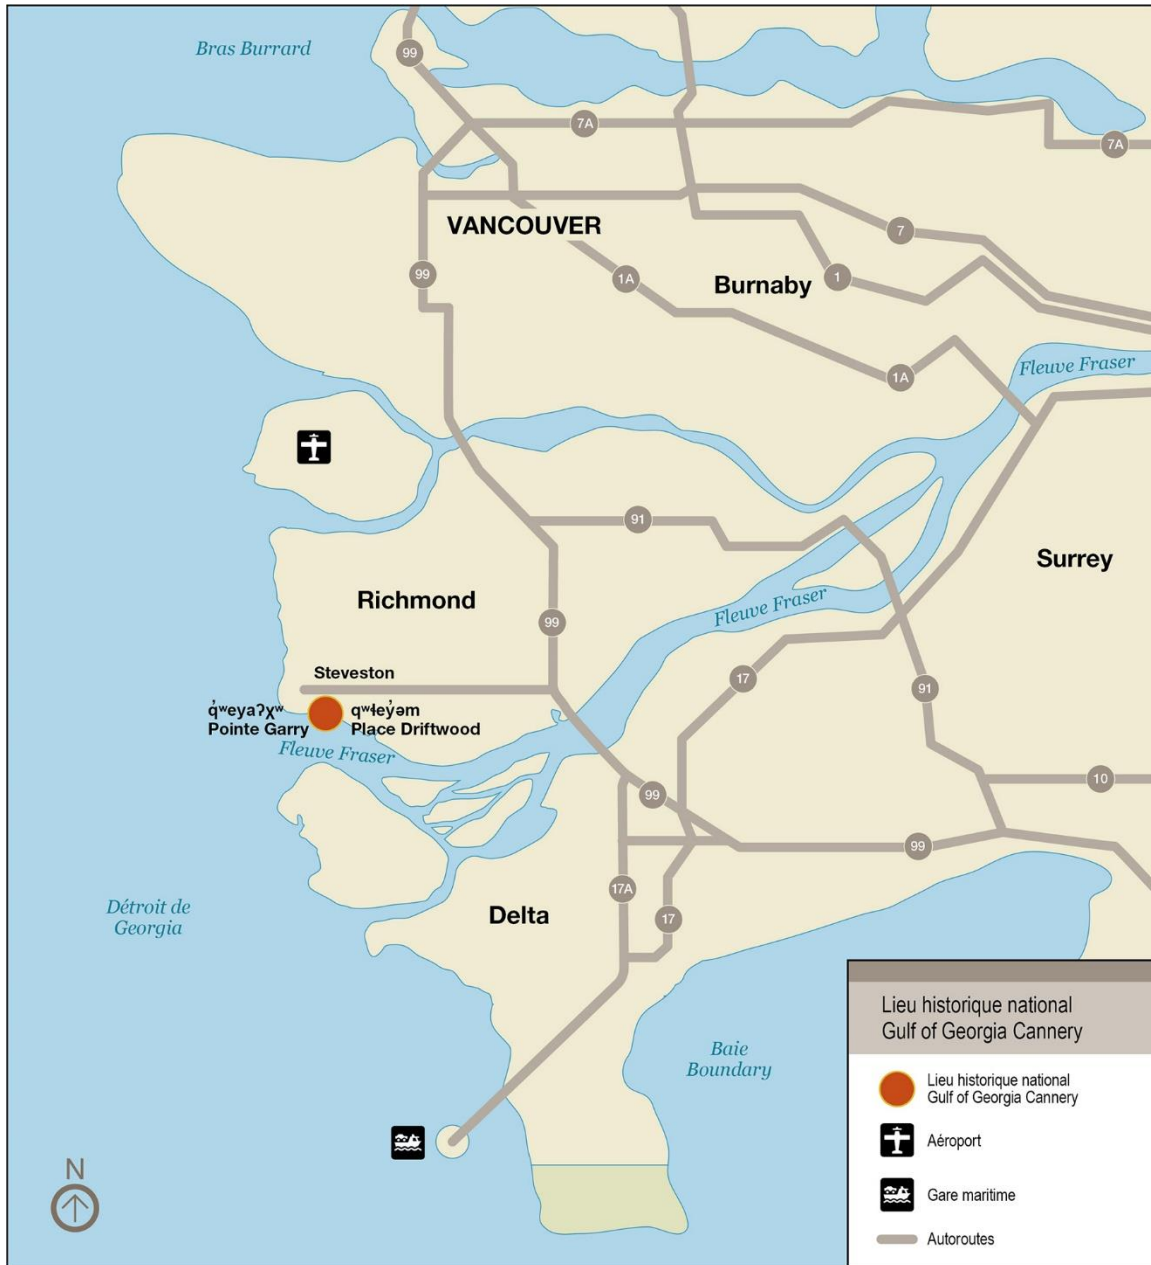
Bras Burrard

99

7A

7A

VANCOUVER

7

99

1A

Burnaby

1

1A

Fleuve Fraser

91

Surrey

Richmond

Fleuve Fraser

99

Steveston

17

91

q̓ʷeyaʔχʷ
Pointe Garry

qʷɬey̓əm
Place Driftwood

Fleuve Fraser

10

99

99

17A

Détroit de Georgia

Delta

17

Baie Boundary

N

Lieu historique national Gulf of Georgia Cannery

Lieu historique national Gulf of Georgia Cannery

Aéroport

Gare maritime

Autoroutes